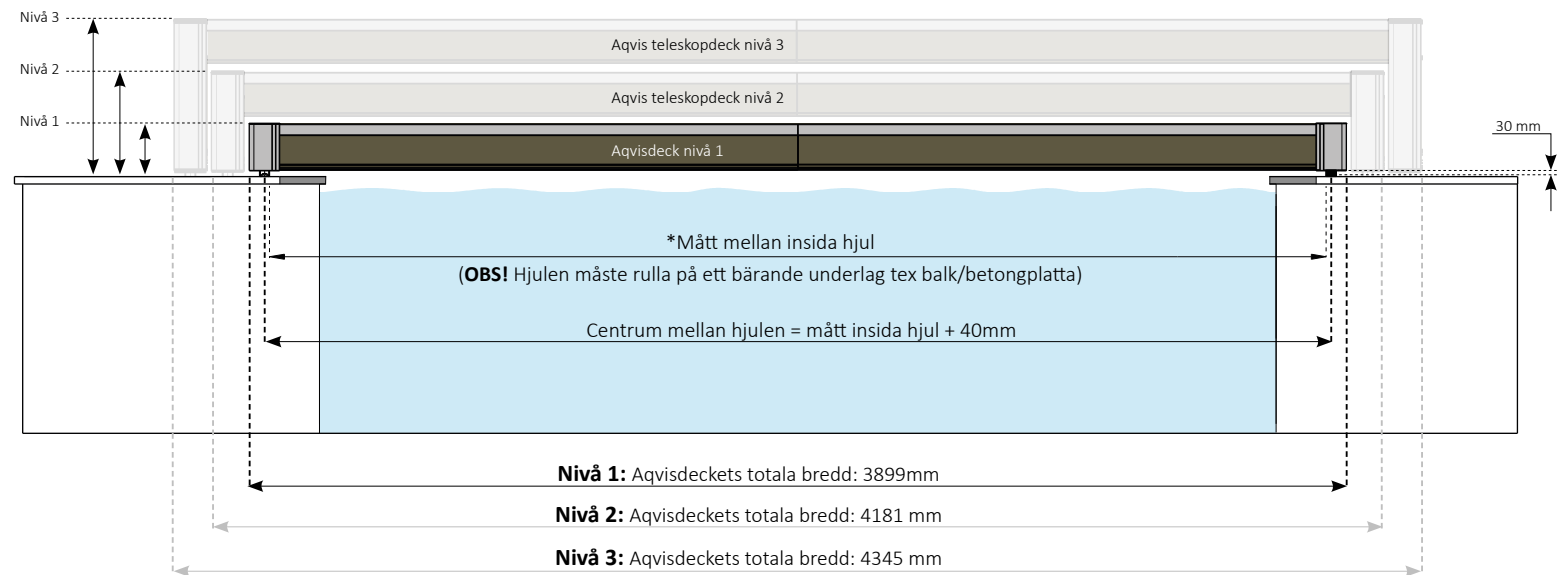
Nivå 3

Nivå 2

Nivå 1

Aqvis teleskopdeck nivå 3

Aqvis teleskopdeck nivå 2

Aqvisdeck nivå 1

30 mm

*Mått mellan insida hjul

(**OBS!** Hjulen måste rulla på ett bärande underlag tex balk/betongplatta)

Centrum mellan hjulen = mått insida hjul + 40mm

**Nivå 1:** Aqvisdeckets totala bredd: 3899mm

**Nivå 2:** Aqvisdeckets totala bredd: 4181 mm

**Nivå 3:** Aqvisdeckets totala bredd: 4345 mm